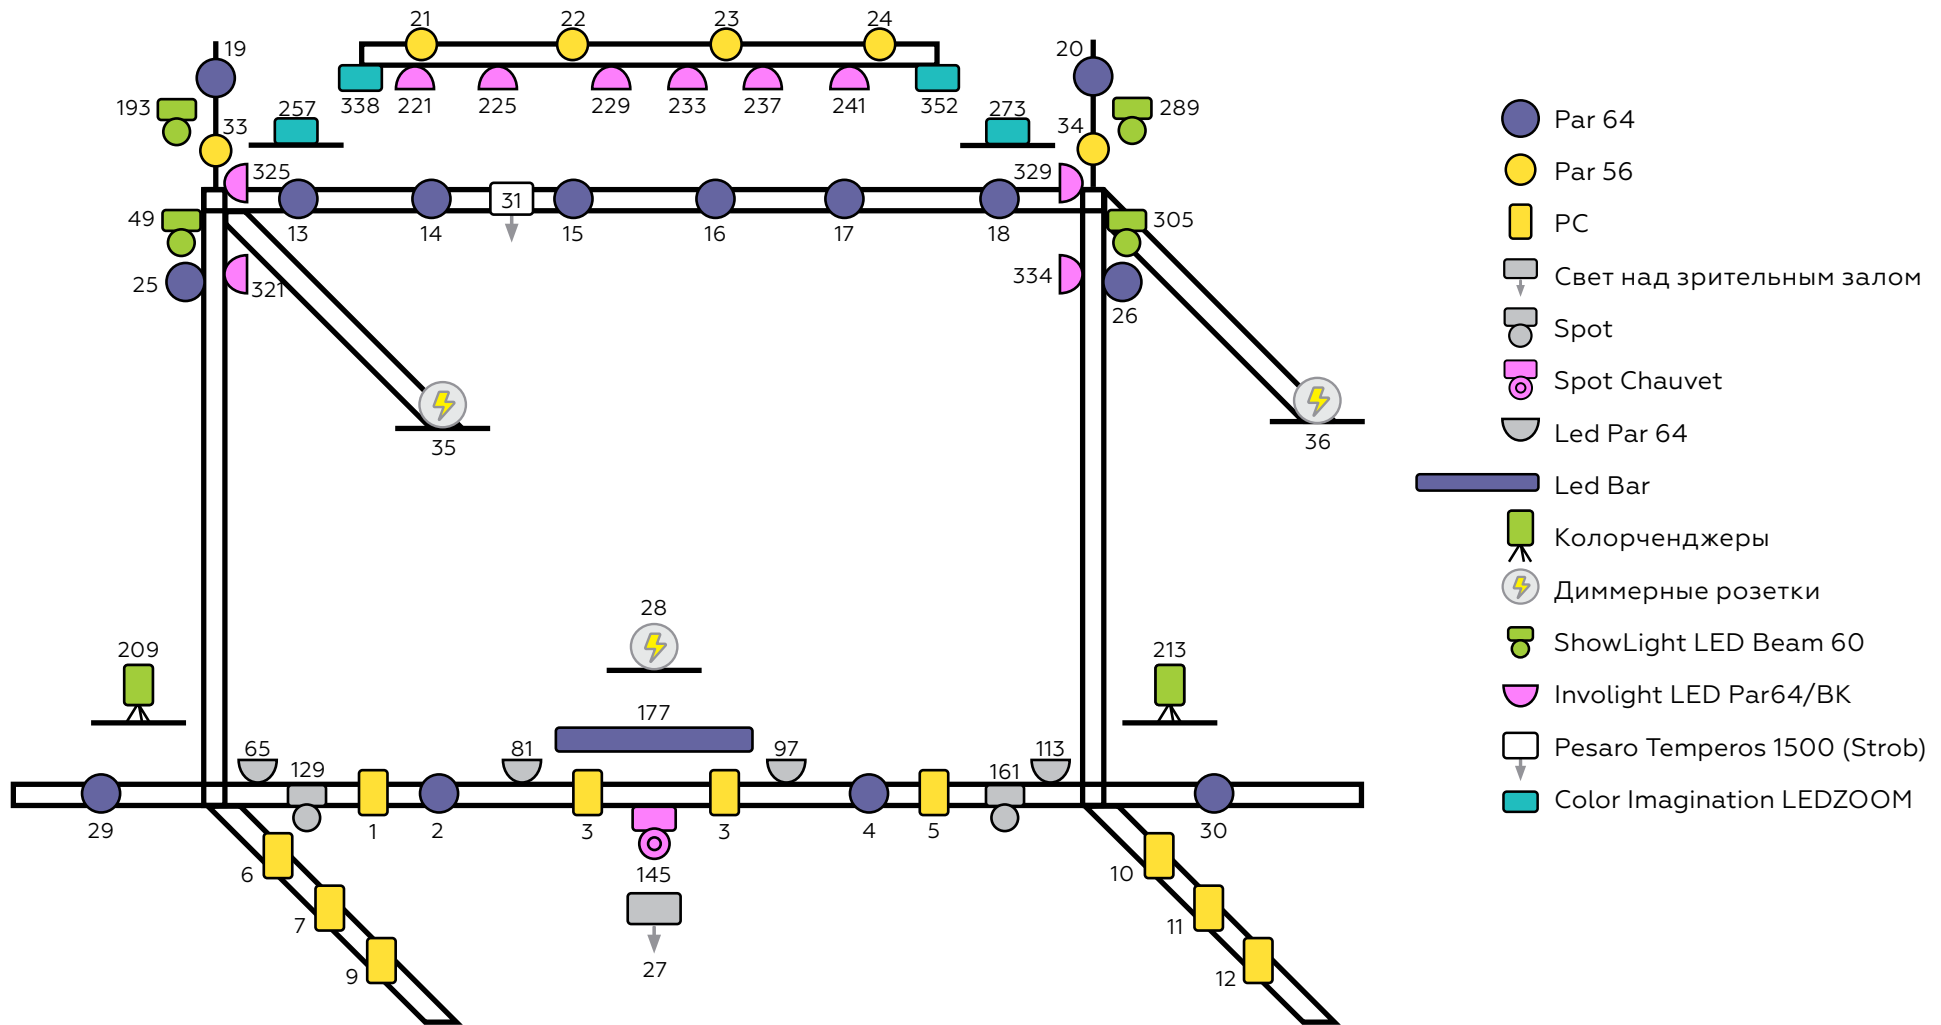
21 22 23 24

19 20

338 221 225 229 233 237 241 352

193 257 273 289

33 34

325 329

31

49 305

13 14 15 16 17 18

25 321 334 26

35 36

28

209 213

177

65 129 81 97 161 113

29 1 2 3 3 4 5 30

6 145 10

7 11

9 27 12

Par 64
Par 56
PC
Свет над зрительным залом
Spot
Spot Chauvet
Led Par 64
Led Bar
Колорченджеры
Диммерные розетки
ShowLight LED Beam 60
Involight LED Par64/BK
Pesaro Temperos 1500 (Strob)
Color Imagination LEDZOOM